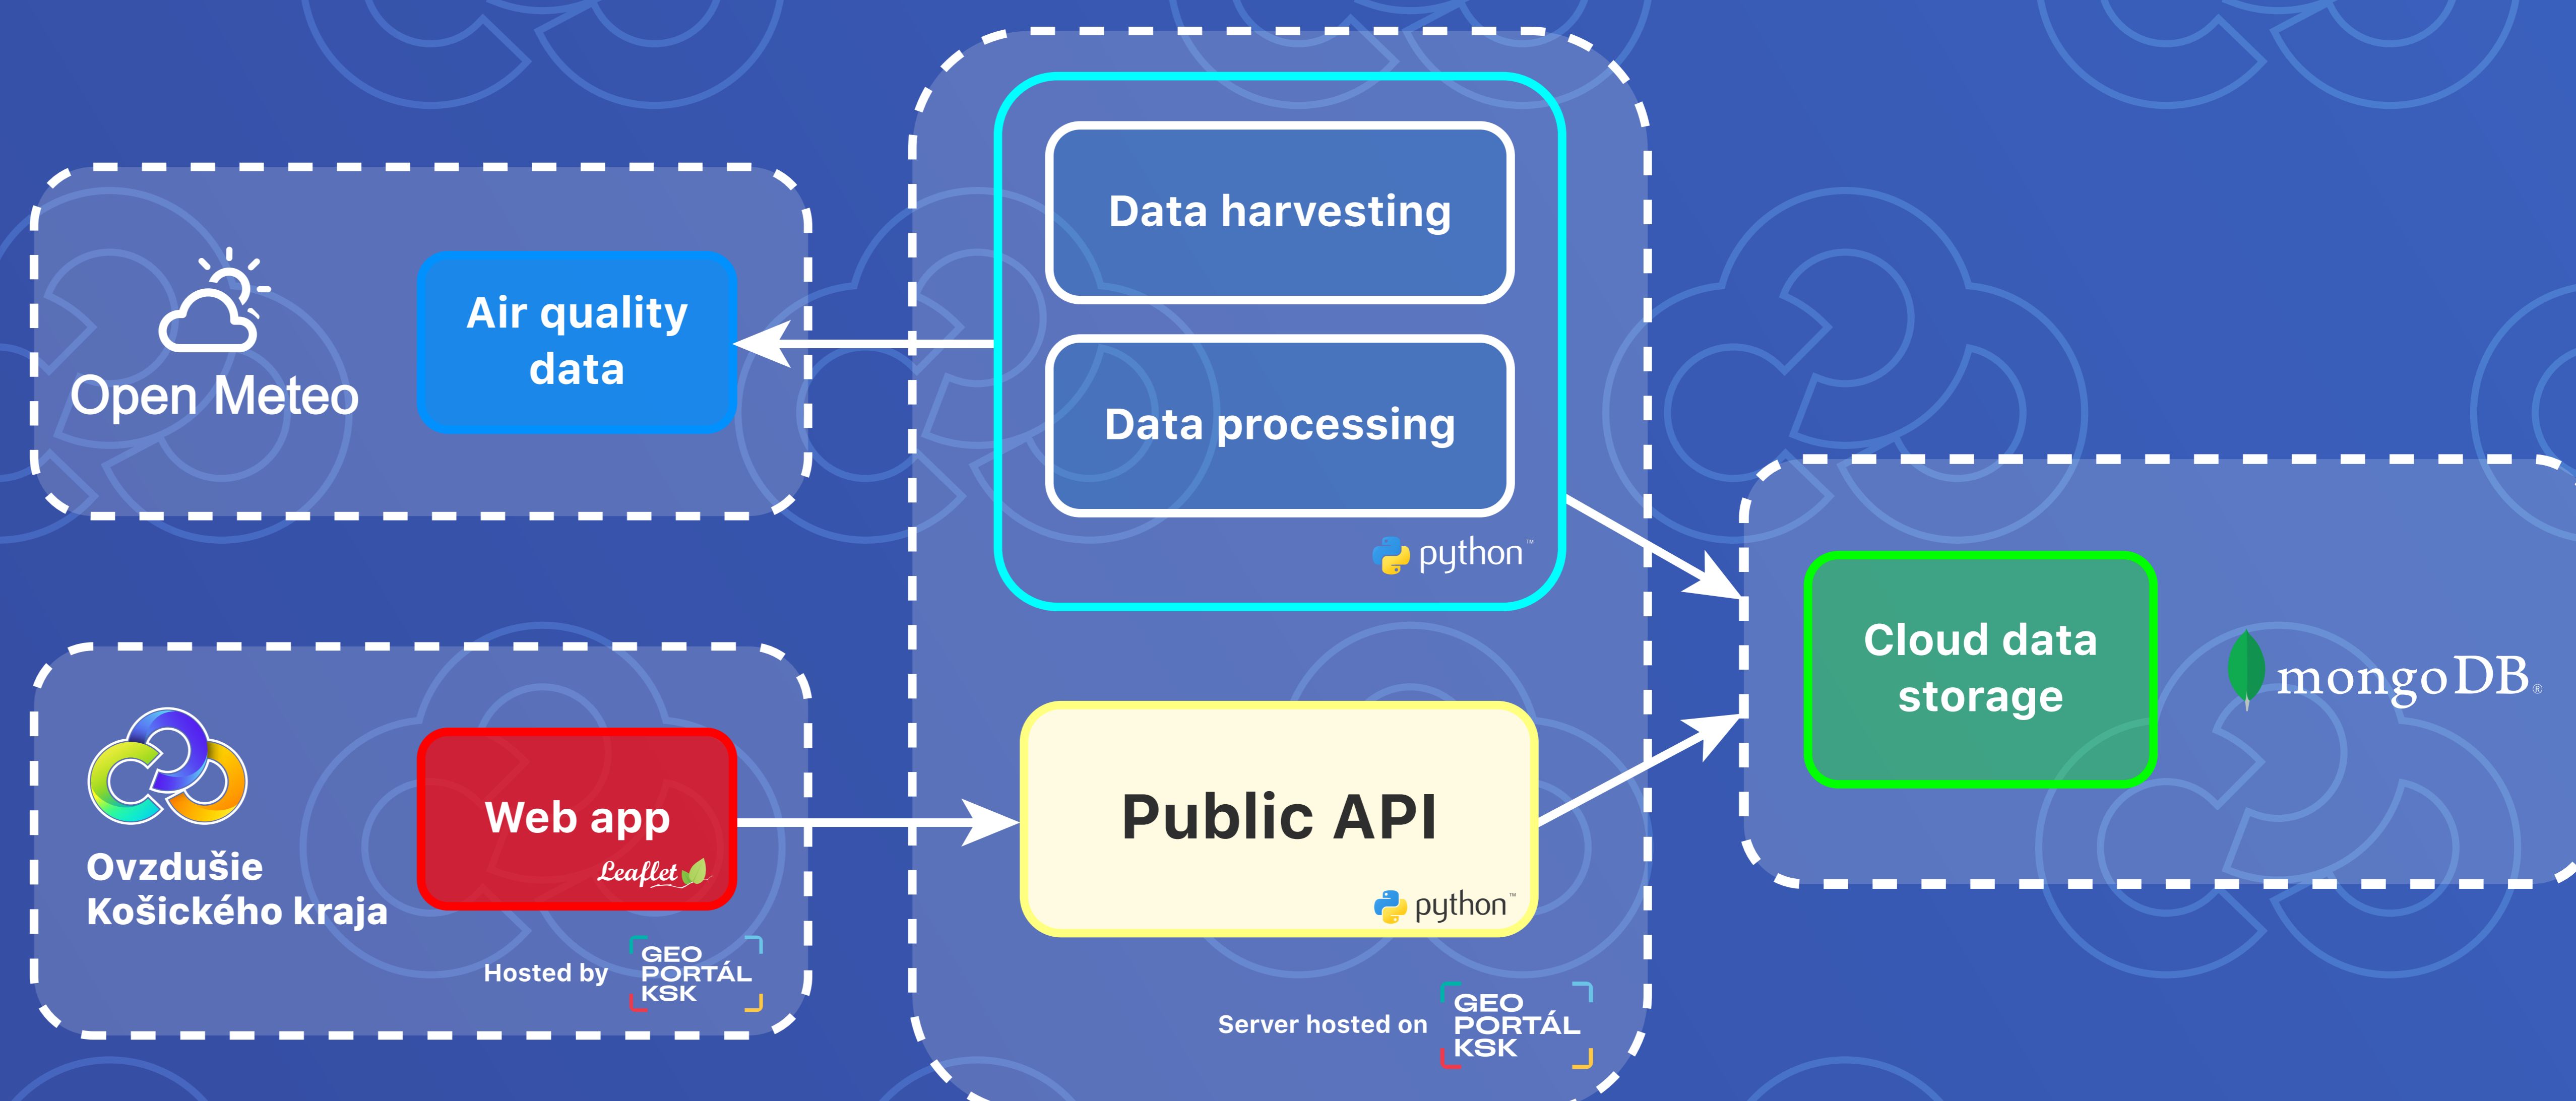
Open Meteo

Air quality data

Data harvesting

Data processing

python™

Cloud data storage

mongoDB®

Ovzdušie Košického kraja

Web app

Leaflet

Hosted by GEO PORTÁL KSK

Public API

python™

Server hosted on GEO PORTÁL KSK